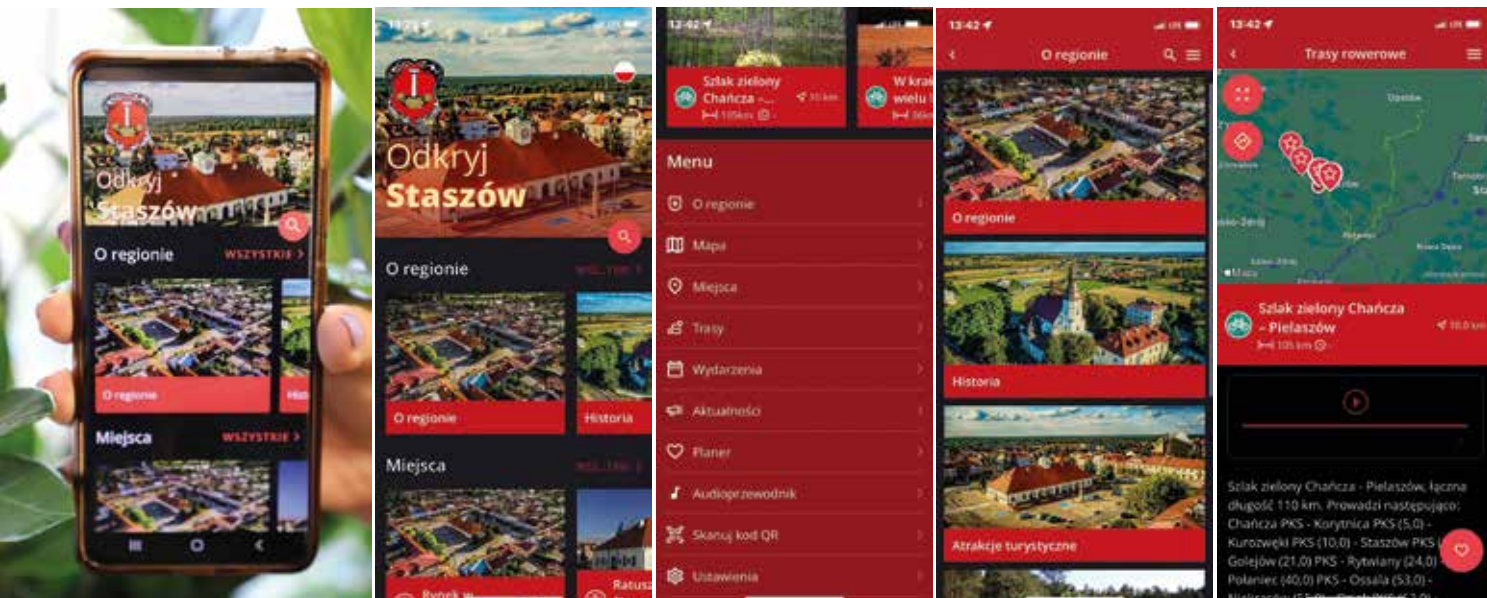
Odkryj Staszów

O regionie WSZYSTKIE >

O regionie

Miejsca WSZYSTKIE >

Odkryj Staszów

O regionie

O regionie

Historia

Miejsca

13:42

Szlak zielony Chańcza - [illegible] 10 km

105 km

W kra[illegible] wielu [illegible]

Menu

O regionie

Mapa

Miejsca

Trasy

Wydarzenia

Aktualności

Planer

Audioprzewodnik

Skanuj kod QR

Ustawienia

13:42

O regionie

O regionie

Historia

Atrakcje turystyczne

13:42

Trasy rowerowe

Szlak zielony Chańcza – Pielaszów

10.0 km

105 km

Szlak zielony Chańcza - Pielaszów, łączna długość 110 km. Prowadzi następująco: Chańcza PKS - Korytnica PKS (5,0) - Kurozwęki PKS (10,0) - Staszów PKS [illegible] Golejów (21,0) PKS - Rytwiany (24,0) Połaniec (40,0) PKS - Ossala (53,0) - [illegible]